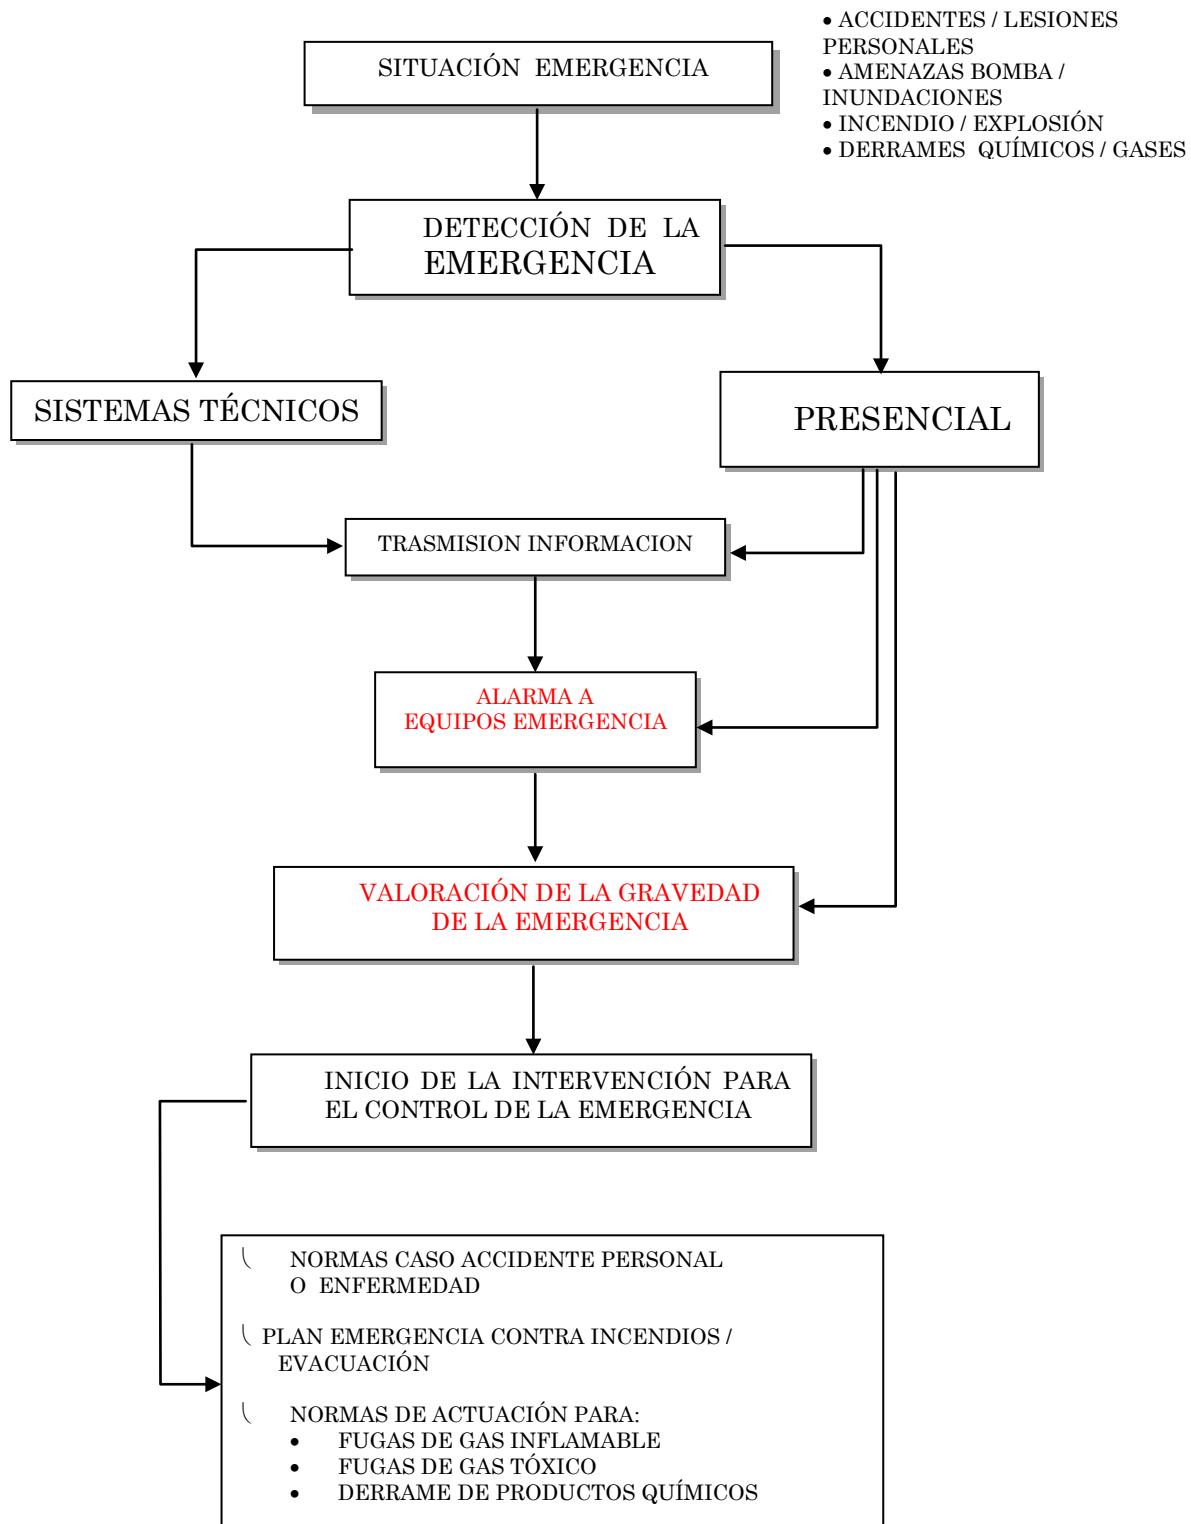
• ACCIDENTES / LESIONES PERSONALES
• AMENAZAS BOMBA / INUNDACIONES
• INCENDIO / EXPLOSIÓN
• DERRAMES QUÍMICOS / GASES

SITUACIÓN EMERGENCIA

DETECCIÓN DE LA EMERGENCIA

SISTEMAS TÉCNICOS

PRESENCIAL

TRASMISION INFORMACION

ALARMA A EQUIPOS EMERGENCIA

VALORACIÓN DE LA GRAVEDAD DE LA EMERGENCIA

INICIO DE LA INTERVENCIÓN PARA EL CONTROL DE LA EMERGENCIA

NORMAS CASO ACCIDENTE PERSONAL O ENFERMEDAD

PLAN EMERGENCIA CONTRA INCENDIOS / EVACUACIÓN

NORMAS DE ACTUACIÓN PARA:
• FUGAS DE GAS INFLAMABLE
• FUGAS DE GAS TÓXICO
• DERRAME DE PRODUCTOS QUÍMICOS